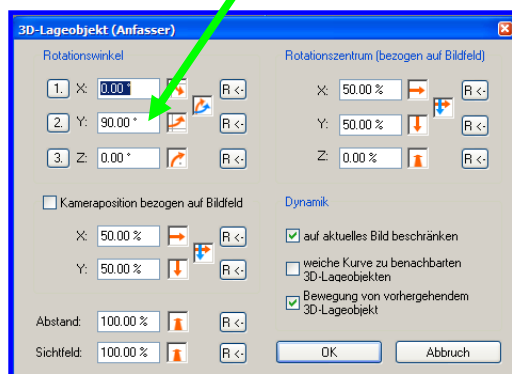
3D-Lageobjekt (Anfasser)

Rotationswinkel

1. X: 0.00 ° R <-

2. Y: 90.00 ° R <-

3. Z: 0.00 ° R <-

Rotationszentrum (bezogen auf Bildfeld)

X: 50.00 % R <-

Y: 50.00 % R <-

Z: 0.00 % R <-

Kameraposition bezogen auf Bildfeld

X: 50.00 % R <-

Y: 50.00 % R <-

Dynamik

auf aktuelles Bild beschränken

weiche Kurve zu benachbarten 3D-Lageobjekten

Bewegung von vorhergehendem 3D-Lageobjekt

Abstand: 100.00 % R <-

Sichtfeld: 100.00 % R <-

OK

Abbruch